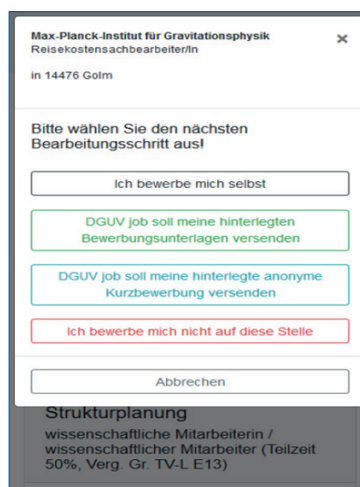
Max-Planck-Institut für Gravitationsphysik
Reisekostensachbearbeiter/In

in 14476 Golm

×

Bitte wählen Sie den nächsten Bearbeitungsschritt aus!

Ich bewerbe mich selbst

DGUV job soll meine hinterlegten Bewerbungsunterlagen versenden

DGUV job soll meine hinterlegte anonyme Kurzbewerbung versenden

Ich bewerbe mich nicht auf diese Stelle

Abbrechen

Strukturplanung

wissenschaftliche Mitarbeiterin / wissenschaftlicher Mitarbeiter (Teilzeit 50%, Verg. Gr. TV-L E13)